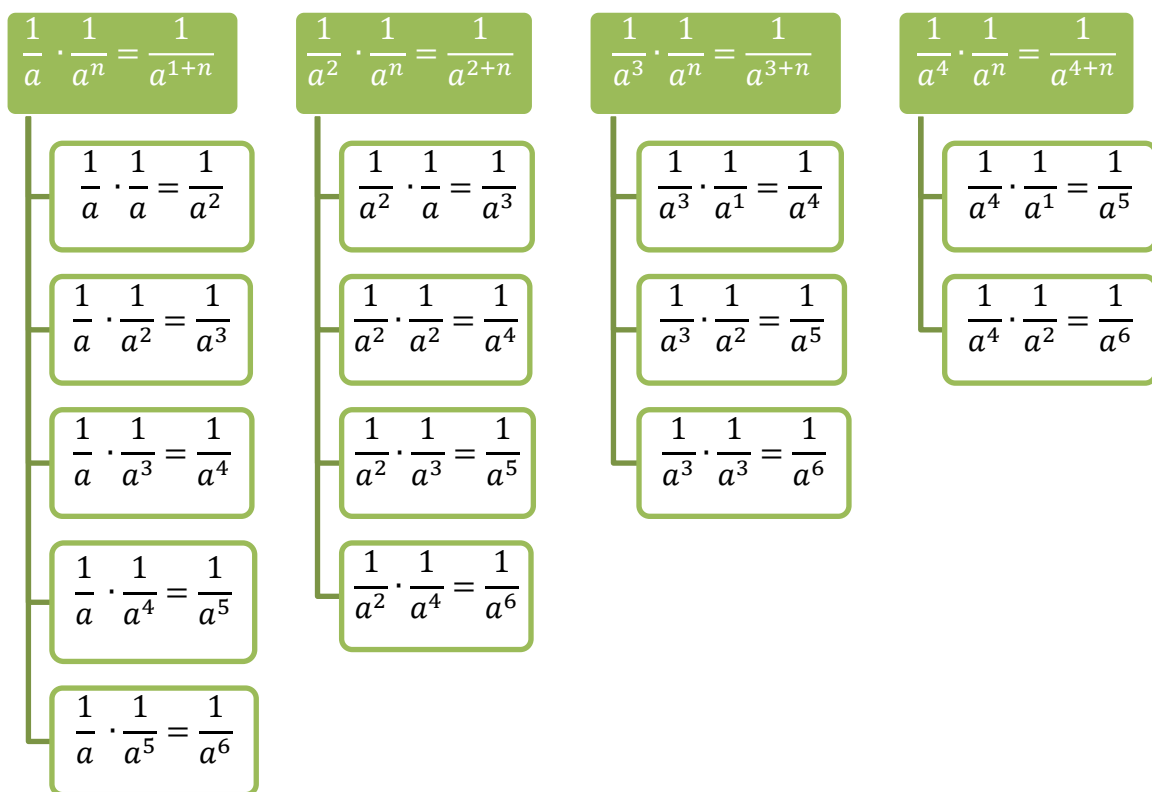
$\frac{1}{a} \cdot \frac{1}{a^n} = \frac{1}{a^{1+n}}$

$\frac{1}{a} \cdot \frac{1}{a} = \frac{1}{a^2}$

$\frac{1}{a} \cdot \frac{1}{a^2} = \frac{1}{a^3}$

$\frac{1}{a} \cdot \frac{1}{a^3} = \frac{1}{a^4}$

$\frac{1}{a} \cdot \frac{1}{a^4} = \frac{1}{a^5}$

$\frac{1}{a} \cdot \frac{1}{a^5} = \frac{1}{a^6}$

$\frac{1}{a^2} \cdot \frac{1}{a^n} = \frac{1}{a^{2+n}}$

$\frac{1}{a^2} \cdot \frac{1}{a} = \frac{1}{a^3}$

$\frac{1}{a^2} \cdot \frac{1}{a^2} = \frac{1}{a^4}$

$\frac{1}{a^2} \cdot \frac{1}{a^3} = \frac{1}{a^5}$

$\frac{1}{a^2} \cdot \frac{1}{a^4} = \frac{1}{a^6}$

$\frac{1}{a^3} \cdot \frac{1}{a^n} = \frac{1}{a^{3+n}}$

$\frac{1}{a^3} \cdot \frac{1}{a^1} = \frac{1}{a^4}$

$\frac{1}{a^3} \cdot \frac{1}{a^2} = \frac{1}{a^5}$

$\frac{1}{a^3} \cdot \frac{1}{a^3} = \frac{1}{a^6}$

$\frac{1}{a^4} \cdot \frac{1}{a^n} = \frac{1}{a^{4+n}}$

$\frac{1}{a^4} \cdot \frac{1}{a^1} = \frac{1}{a^5}$

$\frac{1}{a^4} \cdot \frac{1}{a^2} = \frac{1}{a^6}$